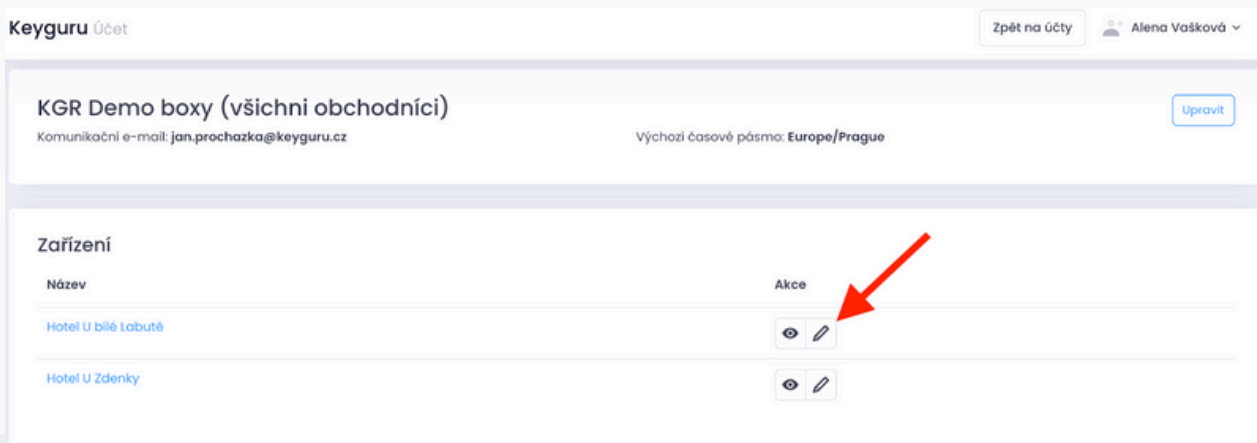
Keyguru Účet

Zpět na účty

Alena Vašková

KGR Demo boxy (všichni obchodníci)

Komunikační e-mail: jan.prochazka@keyguru.cz

Výchozí časové pásmo: Europe/Prague

Upravit

Zařízení

| Název | Akce |
|---|---|
| Hotel U bílé Labutě | |
| Hotel U Zdenky | |